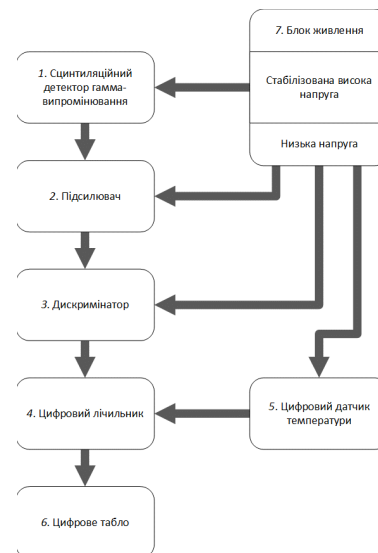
7. Блок живлення

Стабілізована висока напруга

Низька напруга

1. Сцинтиляційний детектор гамма-випромінювання

2. Підсилювач

3. Дискримінатор

4. Цифровий лічильник

5. Цифровий датчик температури

6. Цифрове табло